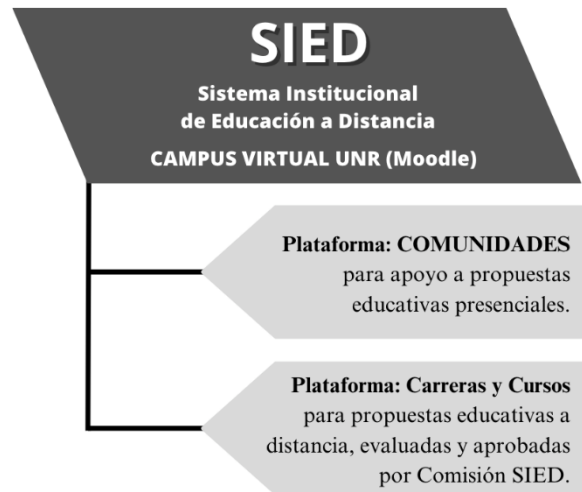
SIED

Sistema Institucional de Educación a Distancia

CAMPUS VIRTUAL UNR (Moodle)

Plataforma: COMUNIDADES para apoyo a propuestas educativas presenciales.

Plataforma: Carreras y Cursos para propuestas educativas a distancia, evaluadas y aprobadas por Comisión SIED.